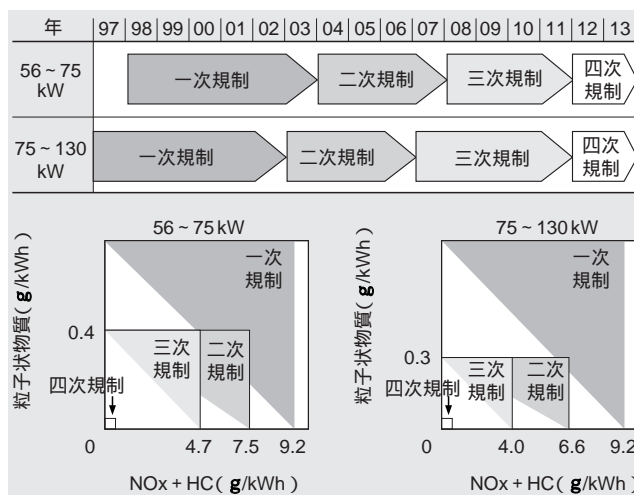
| 年 | 97 | 98 | 99 | 00 | 01 | 02 | 03 | 04 | 05 | 06 | 07 | 08 | 09 | 10 | 11 | 12 | 13 |
|---|---|---|---|---|---|---|---|---|---|---|---|---|---|---|---|---|---|
| 56 ~ 75 kW | 一次規制 | 二次規制 | 三次規制 | 四次規制 |
| 75 ~ 130 kW | 一次規制 | 二次規制 | 三次規制 | 四次規制 |

56 ~ 75 kW

粒子状物質（g/kWh）

0.4

一次規制
二次規制
三次規制
四次規制

0　4.7　7.5　9.2

NOx + HC（g/kWh）

75 ~ 130 kW

粒子状物質（g/kWh）

0.3

一次規制
二次規制
三次規制
四次規制

0　4.0　6.6　9.2

NOx + HC（g/kWh）